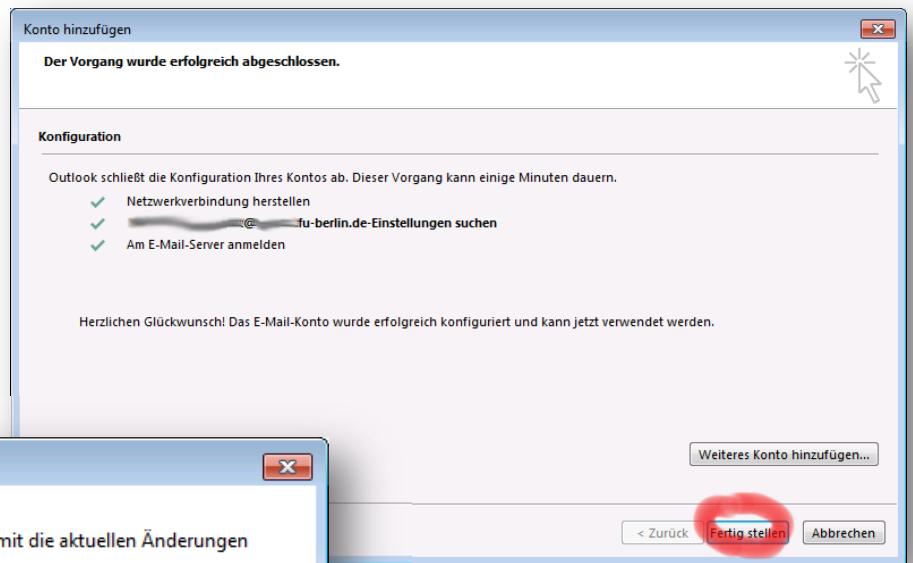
Konto hinzufügen

Der Vorgang wurde erfolgreich abgeschlossen.

Konfiguration

Outlook schließt die Konfiguration Ihres Kontos ab. Dieser Vorgang kann einige Minuten dauern.

Netzwerkverbindung herstellen

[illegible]@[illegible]fu-berlin.de-Einstellungen suchen

Am E-Mail-Server anmelden

Herzlichen Glückwunsch! Das E-Mail-Konto wurde erfolgreich konfiguriert und kann jetzt verwendet werden.

Weiteres Konto hinzufügen...

< Zurück

Fertig stellen

Abbrechen

mit die aktuellen Änderungen